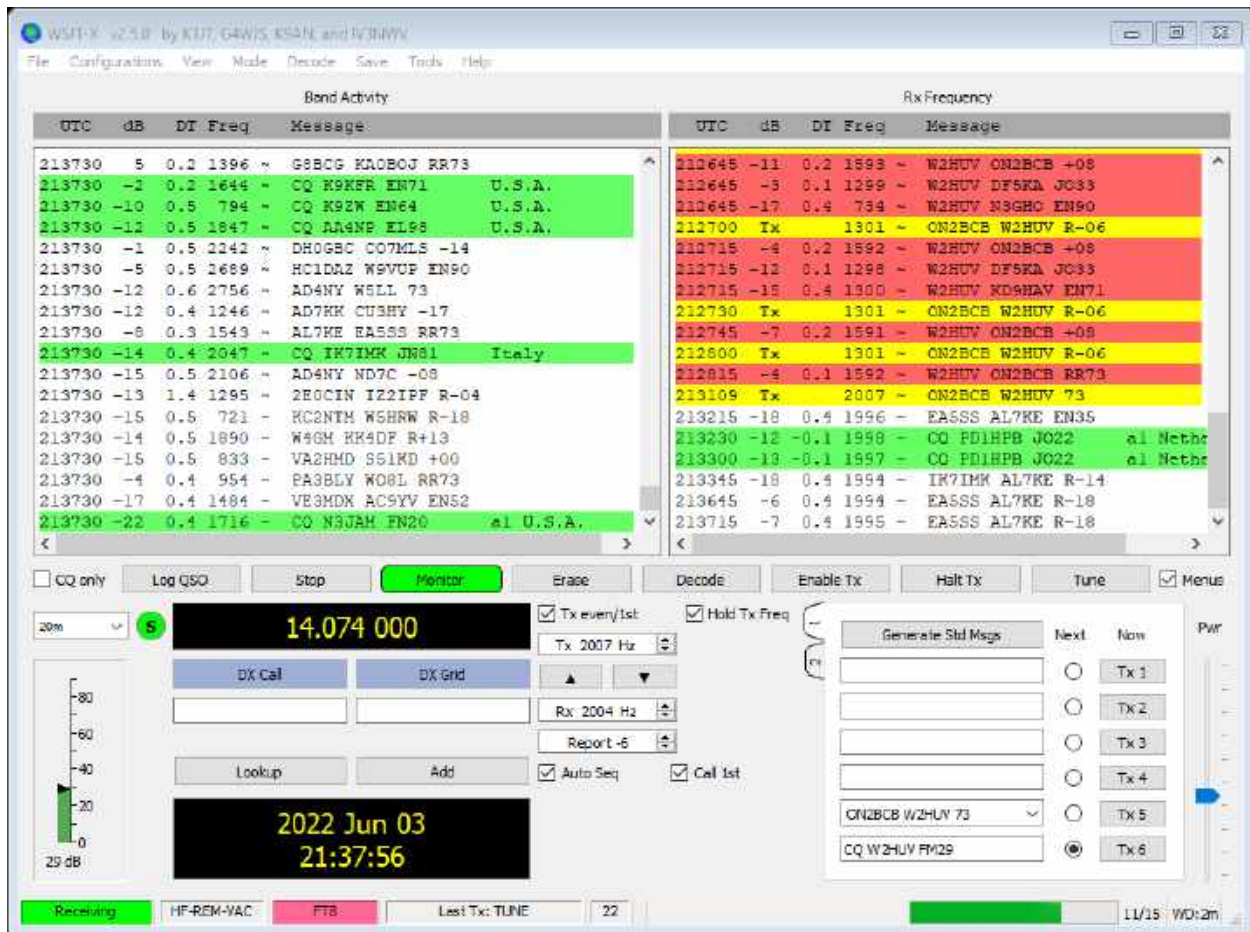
WSJT-X v2.5.0 by K1JT, G4WJS, K9AN, and IV3NWV

File Configurations View Mode Decode Save Tools Help

Band Activity

| UTC | dB | DT | Freq | | Message | |
|---|---|---|---|---|---|---|
| 213730 | 5 | 0.2 | 1396 | ~ | G8BCG KA0BOJ RR73 | |
| 213730 | -2 | 0.2 | 1644 | ~ | CQ K9KFR EN71 | U.S.A. |
| 213730 | -10 | 0.5 | 794 | ~ | CQ K9ZW EN64 | U.S.A. |
| 213730 | -12 | 0.5 | 1847 | ~ | CQ AA4NP EL98 | U.S.A. |
| 213730 | -1 | 0.5 | 2242 | ~ | DH0GBC CO7MLS -14 | |
| 213730 | -5 | 0.5 | 2689 | ~ | HC1DAZ W9VUP EN90 | |
| 213730 | -12 | 0.6 | 2756 | ~ | AD4NY W5LL 73 | |
| 213730 | -12 | 0.4 | 1246 | ~ | AD7KK CU3HY -17 | |
| 213730 | -8 | 0.3 | 1543 | ~ | AL7KE EA5SS RR73 | |
| 213730 | -14 | 0.4 | 2047 | ~ | CQ IK7IMK JN81 | Italy |
| 213730 | -15 | 0.5 | 2106 | ~ | AD4NY ND7C -08 | |
| 213730 | -13 | 1.4 | 1295 | ~ | 2E0CIN IZ2IPF R-04 | |
| 213730 | -15 | 0.5 | 721 | ~ | KC2NTM W5HRW R-18 | |
| 213730 | -14 | 0.5 | 1890 | ~ | W4GM KK4DF R+13 | |
| 213730 | -15 | 0.5 | 833 | ~ | VA2HMD S51KD +00 | |
| 213730 | -4 | 0.4 | 954 | ~ | PA3BLY WO8L RR73 | |
| 213730 | -17 | 0.4 | 1484 | ~ | VE3MDX AC9YV EN52 | |
| 213730 | -22 | 0.4 | 1716 | ~ | CQ N3JAM FN20 | a1 U.S.A. |

Rx Frequency

| UTC | dB | DT | Freq | | Message | |
|---|---|---|---|---|---|---|
| 212645 | -11 | 0.2 | 1593 | ~ | W2HUV ON2BCB +08 | |
| 212645 | -5 | 0.1 | 1299 | ~ | W2HUV DF5KA JO33 | |
| 212645 | -17 | 0.4 | 734 | ~ | W2HUV N3GHO EN90 | |
| 212700 | Tx | | 1301 | ~ | ON2BCB W2HUV R-06 | |
| 212715 | -4 | 0.2 | 1592 | ~ | W2HUV ON2BCB +08 | |
| 212715 | -12 | 0.1 | 1298 | ~ | W2HUV DF5KA JO33 | |
| 212715 | -15 | 0.4 | 1300 | ~ | W2HUV KD9HAV EN71 | |
| 212730 | Tx | | 1301 | ~ | ON2BCB W2HUV R-06 | |
| 212745 | -7 | 0.2 | 1591 | ~ | W2HUV ON2BCB +08 | |
| 212800 | Tx | | 1301 | ~ | ON2BCB W2HUV R-06 | |
| 212815 | -4 | 0.1 | 1592 | ~ | W2HUV ON2BCB RR73 | |
| 213109 | Tx | | 2007 | ~ | ON2BCB W2HUV 73 | |
| 213215 | -18 | 0.4 | 1996 | ~ | EA5SS AL7KE EN35 | |
| 213230 | -12 | -0.1 | 1998 | ~ | CQ PD1HPB JO22 | a1 Nethe |
| 213300 | -13 | -0.1 | 1997 | ~ | CQ PD1HPB JO22 | a1 Nethe |
| 213345 | -18 | 0.4 | 1994 | ~ | IK7IMK AL7KE R-14 | |
| 213645 | -6 | 0.4 | 1994 | ~ | EA5SS AL7KE R-18 | |
| 213715 | -7 | 0.4 | 1995 | ~ | EA5SS AL7KE R-18 | |

CQ only Log QSO Stop Monitor Erase Decode Enable Tx Halt Tx Tune Menus

20m S 14.074 000 Tx even/1st Hold Tx Freq Generate Std Msgs Next Now Pwr

Tx 2007 Hz

DX Call DX Grid

Rx 2004 Hz

Report -6

Lookup Add Auto Seq Call 1st

Tx 1 Tx 2 Tx 3 Tx 4

ON2BCB W2HUV 73 Tx 5

CQ W2HUV FM29 Tx 6

80 60 40 20 0

29 dB

2022 Jun 03
21:37:56

Receiving HF-REM-VAC FT8 Last Tx: TUNE 22 11/15 WD:2m